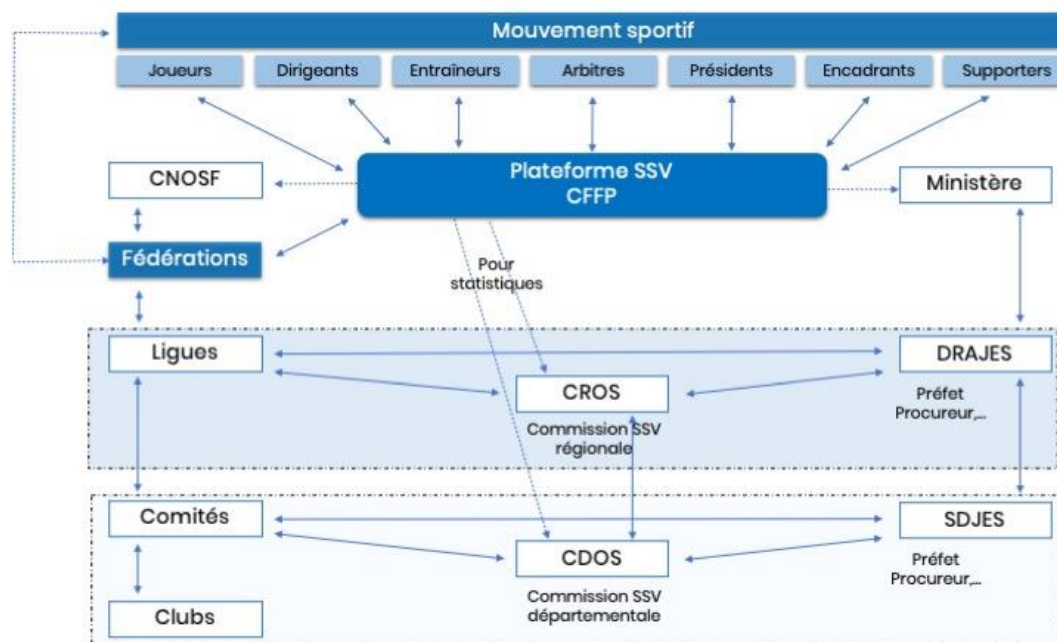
Mouvement sportif

Joueurs
Dirigeants
Entraîneurs
Arbitres
Présidents
Encadrants
Supporters

CNOSF

Plateforme SSV
CFFP

Ministère

Fédérations

Pour statistiques

Ligues

DRAJES

CROS

Préfet
Procureur,...

Commission SSV régionale

Comités

SDJES

CDOS

Préfet
Procureur,...

Commission SSV départementale

Clubs